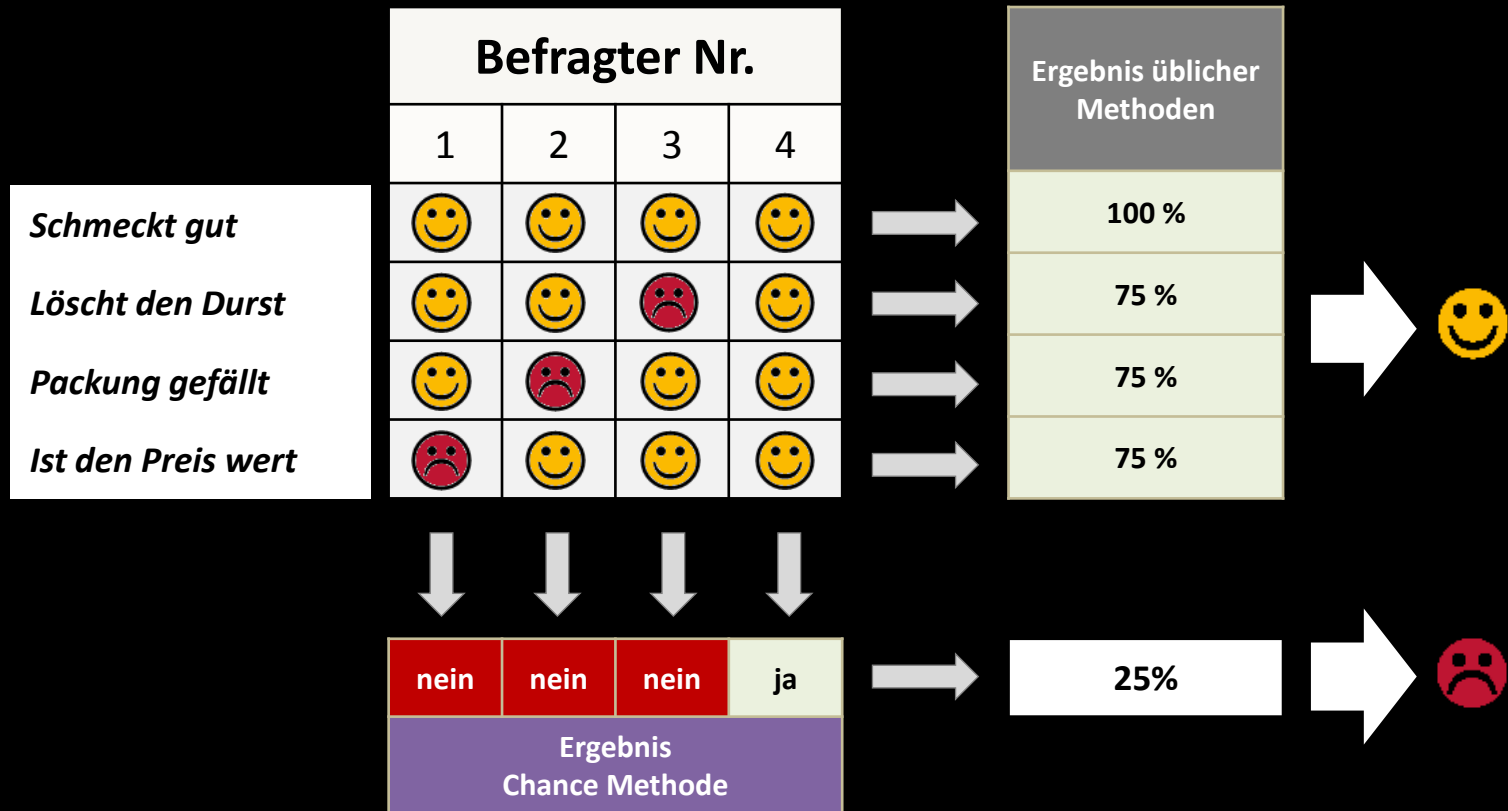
Befragter Nr.

| | 1 | 2 | 3 | 4 |
|---|---|---|---|---|
| Schmeckt gut | | | | |
| Löscht den Durst | | | | |
| Packung gefällt | | | | |
| Ist den Preis wert | | | | |

| Ergebnis üblicher Methoden |
|---|
| 100 % |
| 75 % |
| 75 % |
| 75 % |

| nein | nein | nein | ja |
|---|---|---|---|

Ergebnis Chance Methode

25%